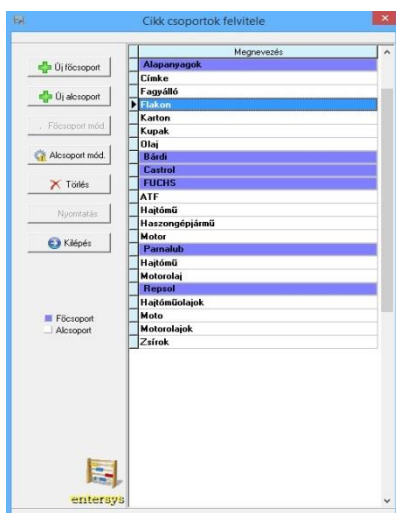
Cikk csoportok felvitele

Új főcsoport
Új alcsoport
Főcsoport mód.
Alcsoport mód.
Törlés
Nyomtatás
Kilépés

Főcsoport
Alcsoport

entersys

| Megnevezés |
|---|
| Alapanyagok |
| Címke |
| Fagyálló |
| Flakon |
| Karton |
| Kupak |
| Olaj |
| Bárdi |
| Castrol |
| FUCHS |
| ATF |
| Hajtómű |
| Haszongépjármű |
| Motor |
| Parnalub |
| Hajtómű |
| Motorolaj |
| Repsol |
| Hajtóműolajok |
| Moto |
| Motorolajok |
| Zsírok |